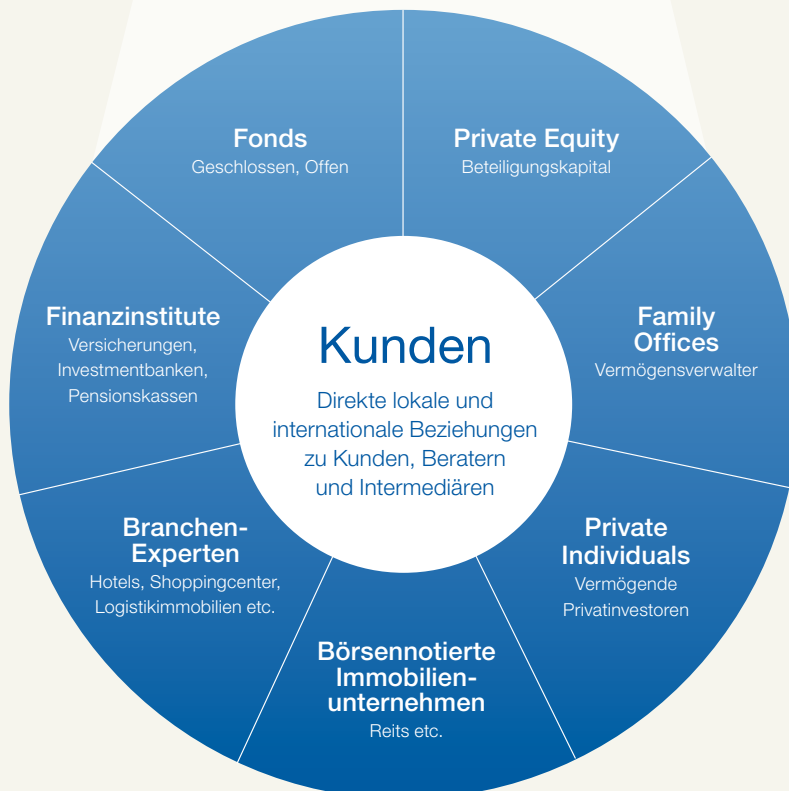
Fonds
Geschlossen, Offen

Private Equity
Beteiligungskapital

Finanzinstitute
Versicherungen, Investmentbanken, Pensionskassen

Kunden

Direkte lokale und internationale Beziehungen zu Kunden, Beratern und Intermediären

Family Offices
Vermögensverwalter

Branchen-Experten
Hotels, Shoppingcenter, Logistikimmobilien etc.

Private Individuals
Vermögende Privatinvestoren

Börsennotierte Immobilien-unternehmen
Reits etc.